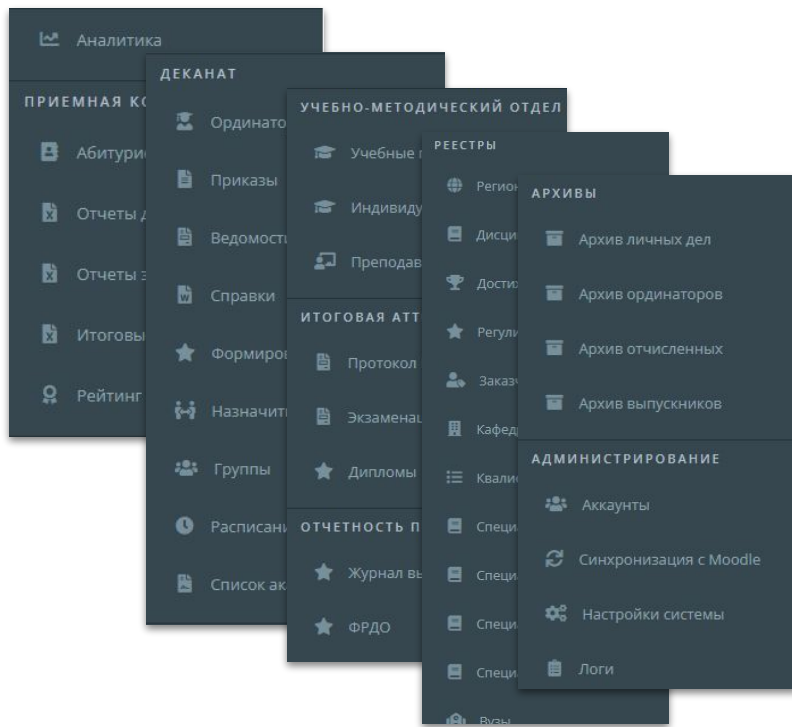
Аналитика

ПРИЕМНАЯ КО

Абитури

Отчеты д

Отчеты з

Итоговы

Рейтинг

ДЕКАНАТ

Ординато

Приказы

Ведомост

Справки

Формиров

Назначит

Группы

Расписани

Список ак

УЧЕБНО-МЕТОДИЧЕСКИЙ ОТДЕЛ

Учебные

Индивиду

Преподав

ИТОГОВАЯ АТТ

Протокол

Экзаменац

Дипломы

ОТЧЕТНОСТЬ П

Журнал вы

ФРДО

РЕЕСТРЫ

Регион

Дисци

Дости

Регул

Заказ

Кафед

Квали

Специ

Специ

Специ

Специ

Вузы

АРХИВЫ

Архив личных дел

Архив ординаторов

Архив отчисленных

Архив выпускников

АДМИНИСТРИРОВАНИЕ

Аккаунты

Синхронизация с Moodle

Настройки системы

Логи